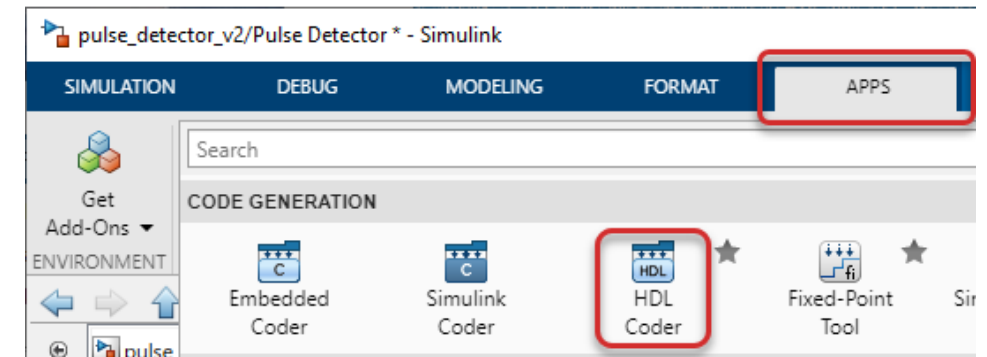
pulse_detector_v2/Pulse Detector * - Simulink

SIMULATION DEBUG MODELING FORMAT APPS

Get Add-Ons ▾
ENVIRONMENT

Search

CODE GENERATION

C
Embedded Coder

C
Simulink Coder

HDL
HDL Coder

fi
Fixed-Point Tool

Si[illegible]

pulse